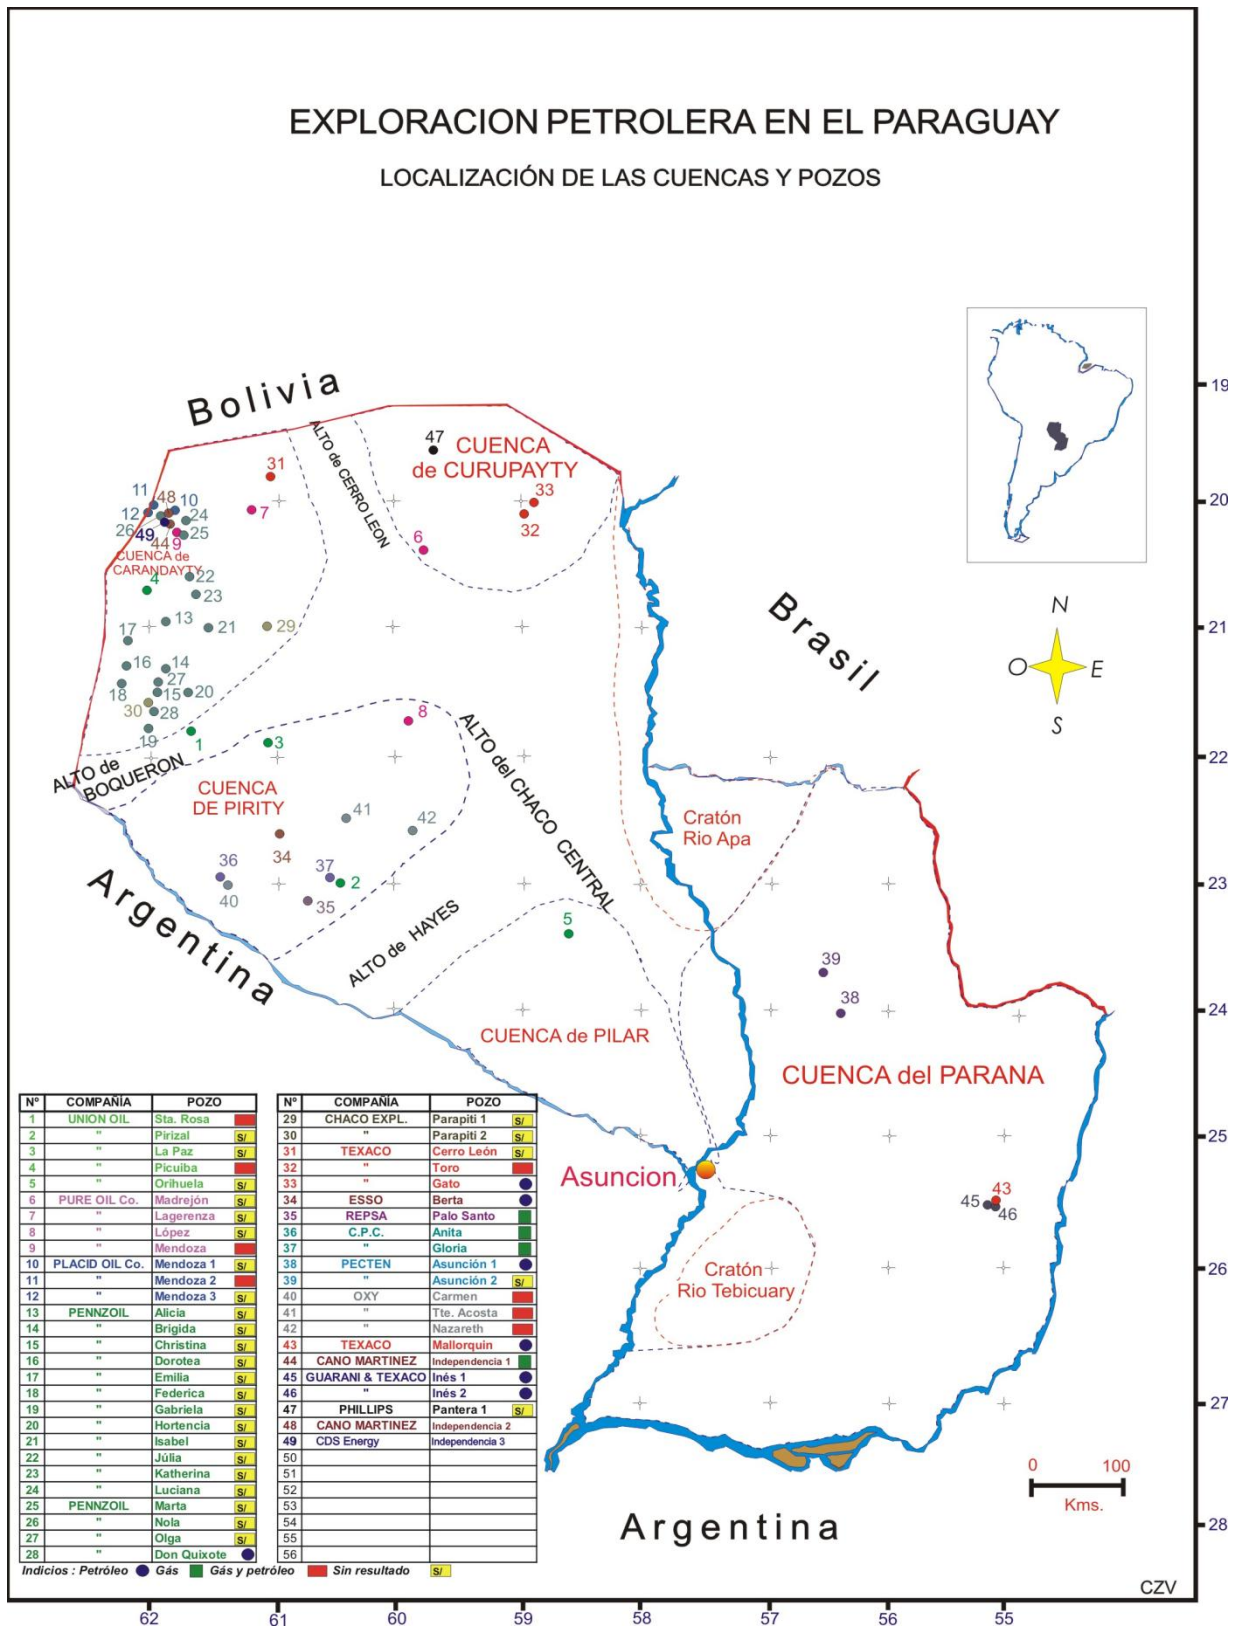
EXPLORACION PETROLERA EN EL PARAGUAY

LOCALIZACIÓN DE LAS CUENCAS Y POZOS

Bolivia

ALTO de CERRO LEON

47
CUENCA de CURUPAYTY

31
33
32
6
7

11 48 10
12 24
26 49 25
44 9
CUENCA de CARANDAYTY
22
4
23

17 13 21 29
16 14
27
18 15 20
30 28
19
1
3
8

Brasil

N
O E
S

ALTO de BOQUERON

CUENCA DE PIRITY

ALTO del CHACO CENTRAL

41
42
34
36
37
2
40
35

Cratón Rio Apa

Argentina

ALTO de HAYES

5

39
38

CUENCA de PILAR

CUENCA del PARANA

Asuncion

43
45
46

Cratón Rio Tebicuary

| Nº | COMPAÑIA | POZO | |
|---|---|---|---|
| 1 | UNION OIL | Sta. Rosa | |
| 2 | " | Pirizal | S/ |
| 3 | " | La Paz | S/ |
| 4 | " | Picuiba | |
| 5 | " | Orihuela | S/ |
| 6 | PURE OIL Co. | Madrejón | S/ |
| 7 | " | Lagerenza | S/ |
| 8 | " | López | S/ |
| 9 | " | Mendoza | |
| 10 | PLACID OIL Co. | Mendoza 1 | S/ |
| 11 | " | Mendoza 2 | |
| 12 | " | Mendoza 3 | S/ |
| 13 | PENNZOIL | Alicia | S/ |
| 14 | " | Brigida | S/ |
| 15 | " | Christina | S/ |
| 16 | " | Dorotea | S/ |
| 17 | " | Emilia | S/ |
| 18 | " | Federica | S/ |
| 19 | " | Gabriela | S/ |
| 20 | " | Hortencia | S/ |
| 21 | " | Isabel | S/ |
| 22 | " | Júlia | S/ |
| 23 | " | Katherina | S/ |
| 24 | " | Luciana | S/ |
| 25 | PENNZOIL | Marta | S/ |
| 26 | " | Nola | S/ |
| 27 | " | Olga | S/ |
| 28 | " | Don Quixote | |

| Nº | COMPAÑIA | POZO | |
|---|---|---|---|
| 29 | CHACO EXPL. | Parapiti 1 | S/ |
| 30 | " | Parapiti 2 | S/ |
| 31 | TEXACO | Cerro León | S/ |
| 32 | " | Toro | |
| 33 | " | Gato | |
| 34 | ESSO | Berta | |
| 35 | REPSA | Palo Santo | |
| 36 | C.P.C. | Anita | |
| 37 | " | Gloria | |
| 38 | PECTEN | Asunción 1 | |
| 39 | " | Asunción 2 | S/ |
| 40 | OXY | Carmen | |
| 41 | " | Tte. Acosta | |
| 42 | " | Nazareth | |
| 43 | TEXACO | Mallorquin | |
| 44 | CANO MARTINEZ | Independencia 1 | |
| 45 | GUARANI & TEXACO | Inés 1 | |
| 46 | " | Inés 2 | |
| 47 | PHILLIPS | Pantera 1 | S/ |
| 48 | CANO MARTINEZ | Independencia 2 | |
| 49 | CDS Energy | Independencia 3 | |
| 50 | | | |
| 51 | | | |
| 52 | | | |
| 53 | | | |
| 54 | | | |
| 55 | | | |
| 56 | | | |

Indicios : Petróleo Gás Gás y petróleo Sin resultado S/

0 100
Kms.

Argentina

CZV

19 20 21 22 23 24 25 26 27 28

62 61 60 59 58 57 56 55